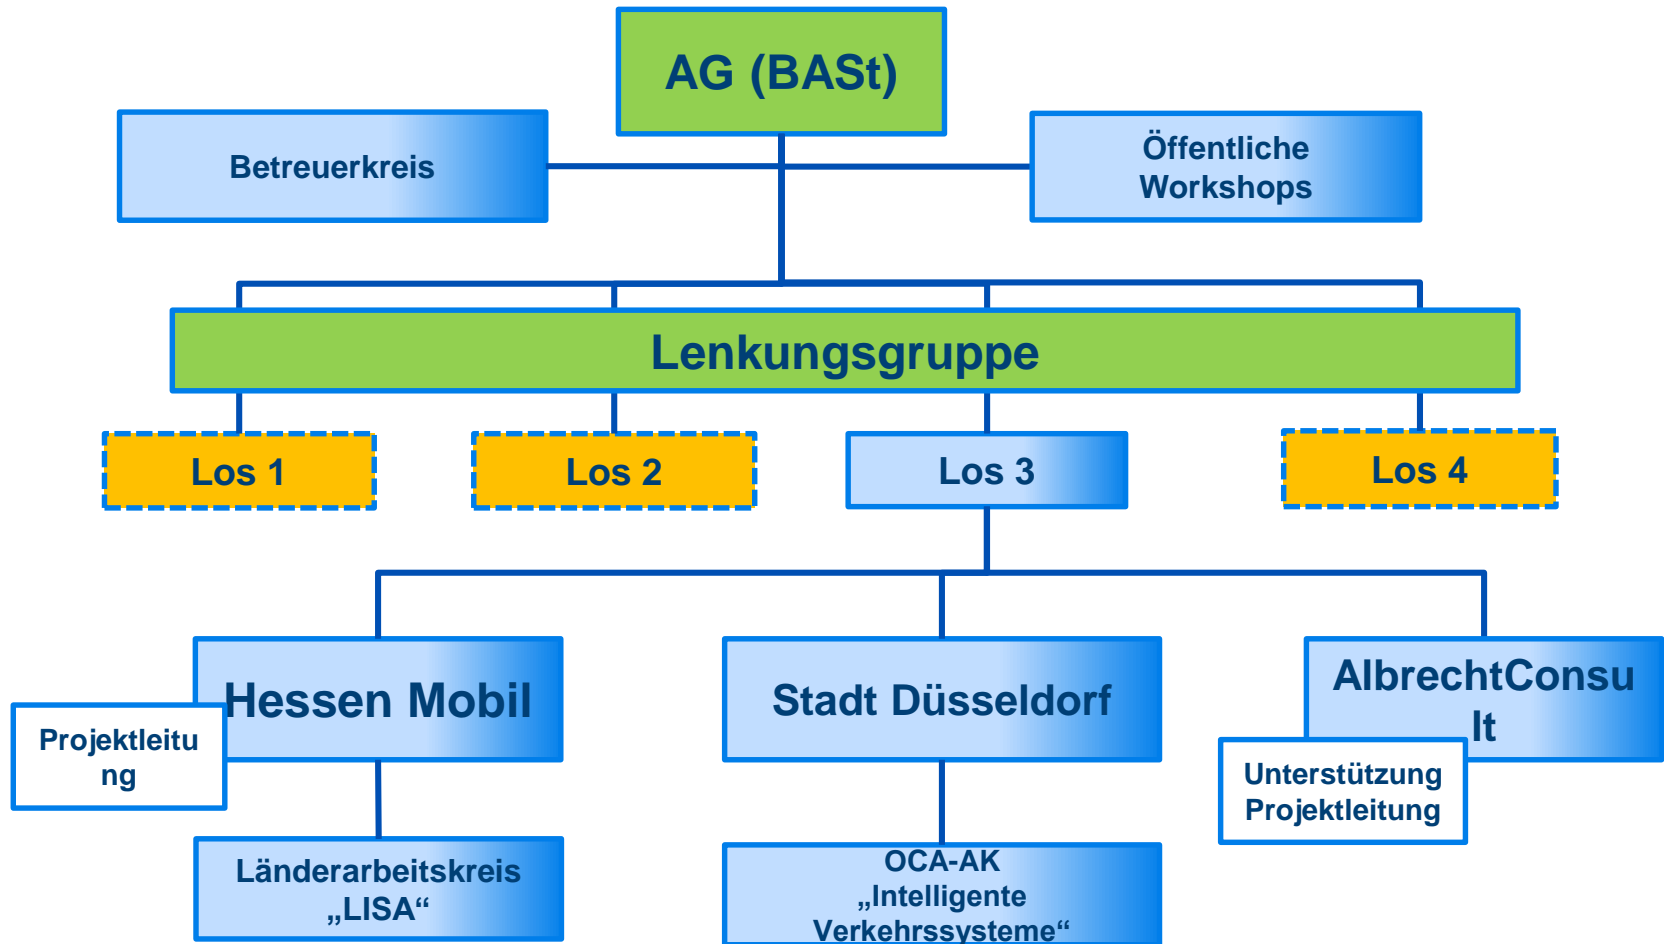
AG (BASt)

Betreuerkreis

Öffentliche Workshops

Lenkungsgruppe

Los 1

Los 2

Los 3

Los 4

Hessen Mobil

Projektleitu ng

Stadt Düsseldorf

AlbrechtConsu lt

Unterstützung Projektleitung

Länderarbeitskreis „LISA“

OCA-AK „Intelligente Verkehrssysteme“